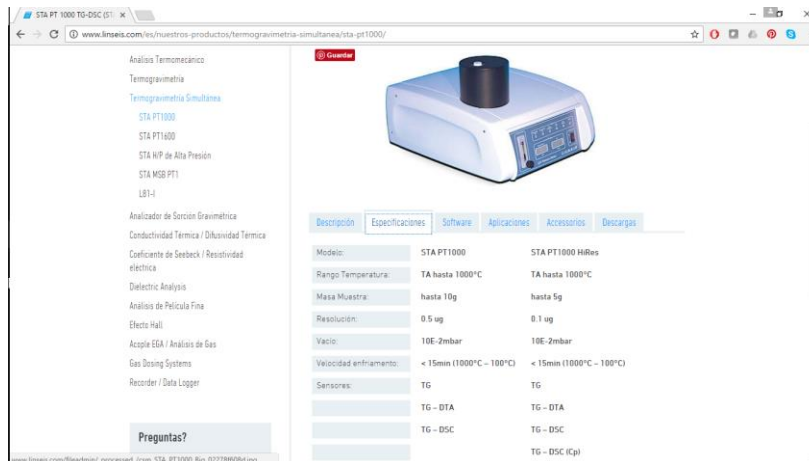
STA PT 1000 TG-DSC (ST ×

www.linseis.com/es/nuestros-productos/termogravimetria-simultanea/sta-pt1000/

Análisis Termomecánico
Termogravimetría
Termogravimetría Simultánea
STA PT1000
STA PT1600
STA H/P de Alta Presión
STA MSB PT1
L81-I
Analizador de Sorción Gravimétrica
Conductividad Térmica / Difusividad Térmica
Coeficiente de Seebeck / Resistividad eléctrica
Dielectric Analysis
Análisis de Película Fina
Efecto Hall
Acople EGA / Análisis de Gas
Gas Dosing Systems
Recorder / Data Logger

Preguntas?

Guardar

Descripción | Especificaciones | Software | Aplicaciones | Accessorios | Descargas

| Modelo: | STA PT1000 | STA PT1000 HiRes |
|---|---|---|
| Rango Temperatura: | TA hasta 1000°C | TA hasta 1000°C |
| Masa Muestra: | hasta 10g | hasta 5g |
| Resolución: | 0.5 ug | 0.1 ug |
| Vacío: | 10E-2mbar | 10E-2mbar |
| Velocidad enfriamento: | < 15min (1000°C – 100°C) | < 15min (1000°C – 100°C) |
| Sensores: | TG | TG |
| | TG – DTA | TG – DTA |
| | TG – DSC | TG – DSC |
| | | TG – DSC (Cp) |

www.linseis.com/fileadmin/_processed_/csm_STA_PT1000_Bio_02228608d.jpg